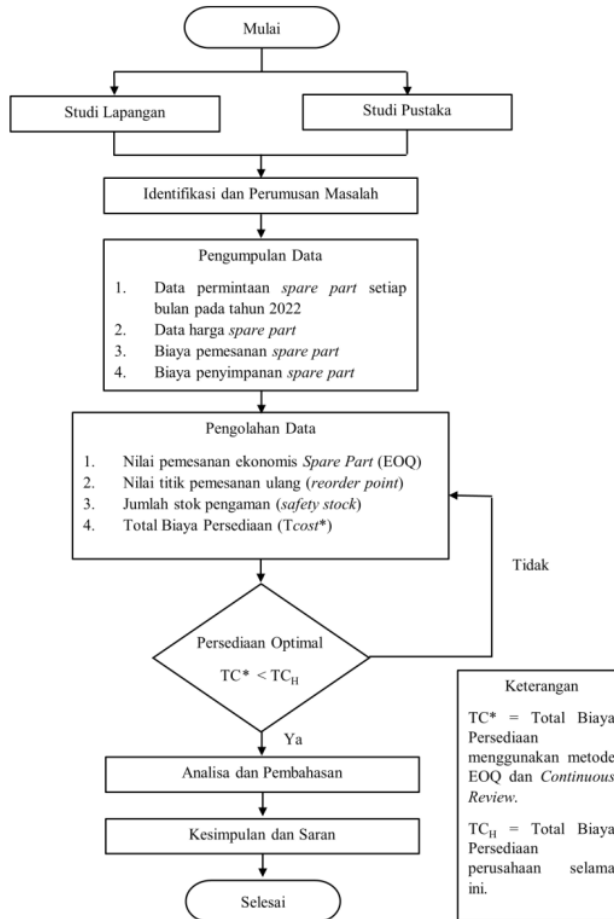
Mulai

Studi Lapangan

Studi Pustaka

Identifikasi dan Perumusan Masalah

Pengumpulan Data

1. Data permintaan *spare part* setiap bulan pada tahun 2022
2. Data harga *spare part*
3. Biaya pemesanan *spare part*
4. Biaya penyimpanan *spare part*

Pengolahan Data

1. Nilai pemesanan ekonomis *Spare Part* (EOQ)
2. Nilai titik pemesanan ulang (*reorder point*)
3. Jumlah stok pengaman (*safety stock*)
4. Total Biaya Persediaan (T*cost*\*)

Tidak

Persediaan Optimal

$TC^* < TC_H$

Ya

Analisa dan Pembahasan

Kesimpulan dan Saran

Selesai

Keterangan

TC* = Total Biaya Persediaan menggunakan metode EOQ dan *Continuous Review*.

$TC_H$ = Total Biaya Persediaan perusahaan selama ini.